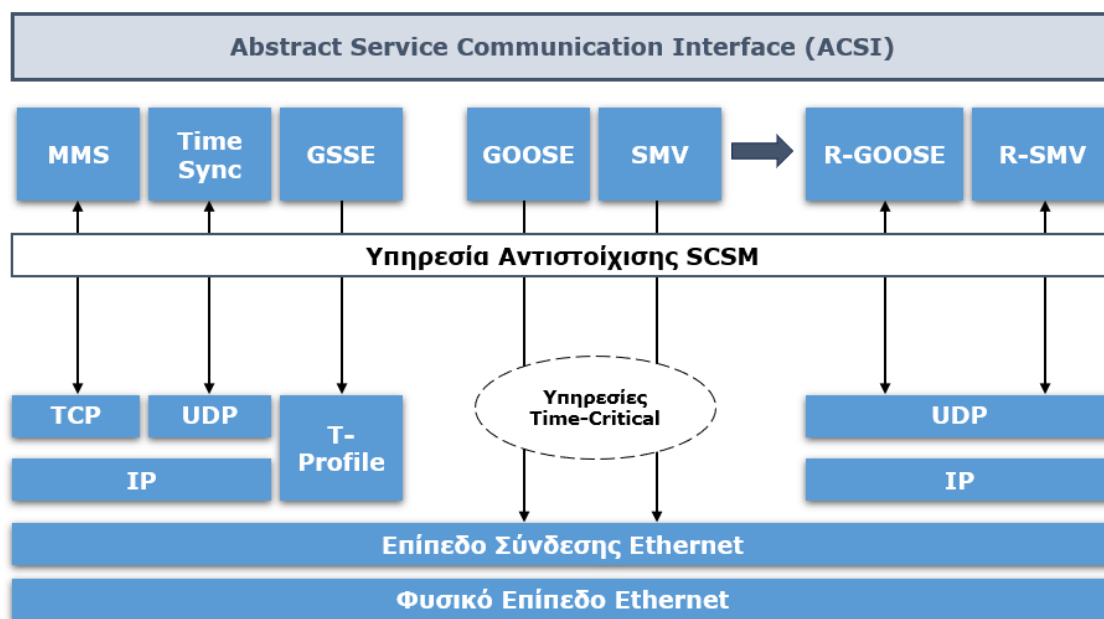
Abstract Service Communication Interface (ACSI)

MMS

Time Sync

GSSE

GOOSE

SMV

R-GOOSE

R-SMV

Υπηρεσία Αντιστοίχισης SCSM

Υπηρεσίες Time-Critical

TCP

UDP

T-Profile

IP

UDP

IP

Επίπεδο Σύνδεσης Ethernet

Φυσικό Επίπεδο Ethernet